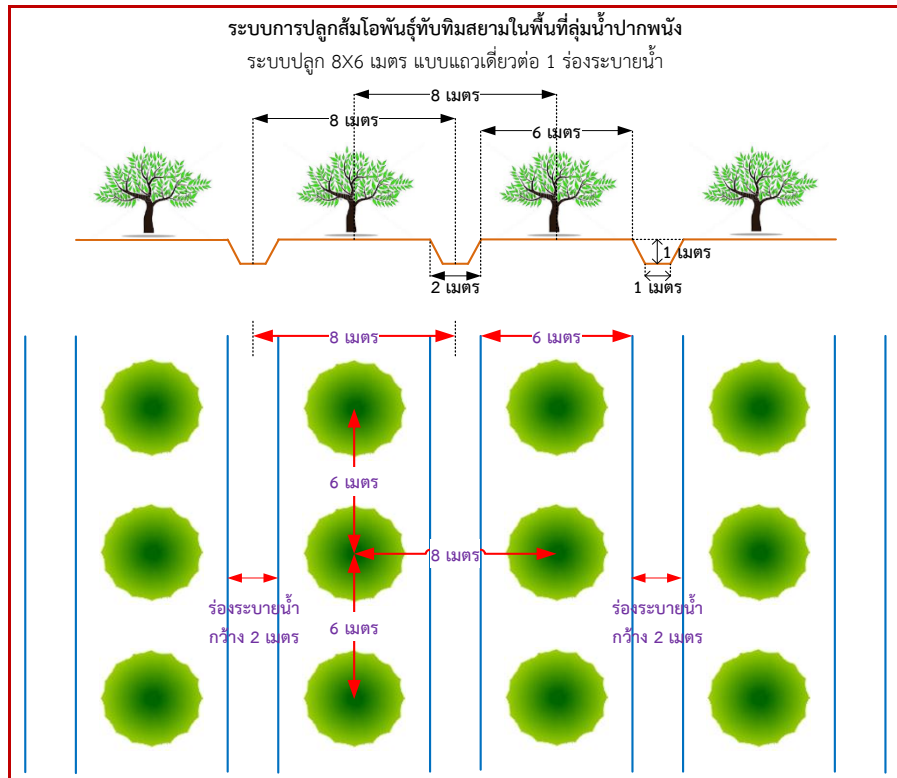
ระบบการปลูกส้มโอพันธุ์ทับทิมสยามในพื้นที่ลุ่มน้ำปากพนัง
ระบบปลูก 8X6 เมตร แบบแถวเดี่ยวต่อ 1 ร่องระบายน้ำ

8 เมตร
8 เมตร
6 เมตร
1 เมตร
2 เมตร
1 เมตร

8 เมตร
6 เมตร
6 เมตร
8 เมตร
6 เมตร
ร่องระบายน้ำ กว้าง 2 เมตร
ร่องระบายน้ำ กว้าง 2 เมตร